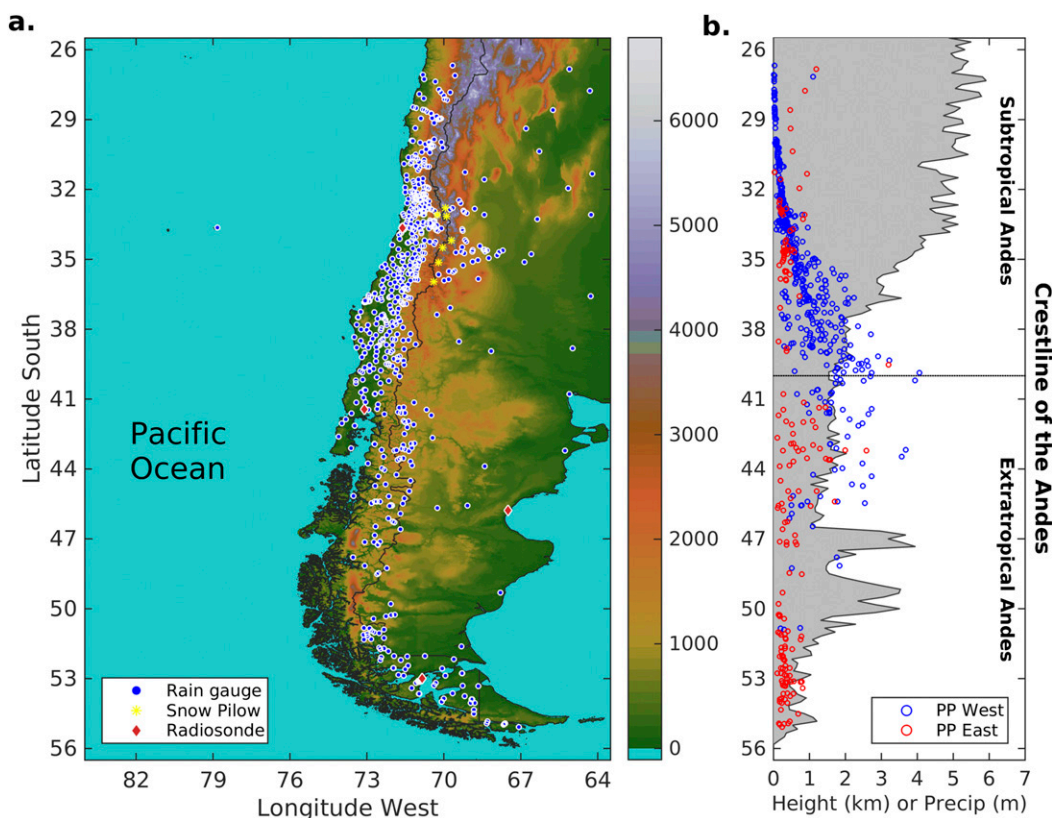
a.

26
29
32
35
38
41
44
47
50
53
56

Latitude South

Pacific Ocean

Rain gauge
Snow Pilow
Radiosonde

82 79 76 73 70 67 64
Longitude West

6000
5000
4000
3000
2000
1000
0

b.

26
29
32
35
38
41
44
47
50
53
56

Subtropical Andes
Extratropical Andes
Crestline of the Andes

PP West
PP East

0 1 2 3 4 5 6 7
Height (km) or Precip (m)